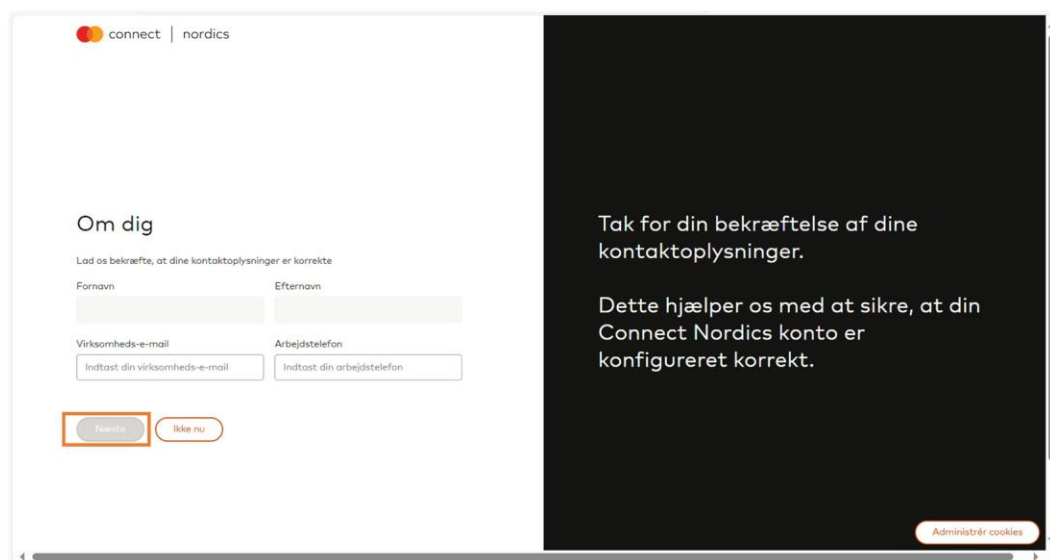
connect | nordics

Om dig

Lad os bekræfte, at dine kontaktoplysninger er korrekte

Fornavn

Efternavn

Virksomheds-e-mail

Indtast din virksomheds-e-mail

Arbejdstelefon

Indtast din arbejdstelefon

Næste

Ikke nu

Tak for din bekræftelse af dine kontaktoplysninger.

Dette hjælper os med at sikre, at din Connect Nordics konto er konfigureret korrekt.

Administrér cookies